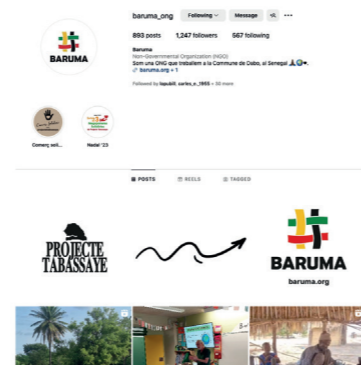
BARUMA

baruma_ong Following Message ...

893 posts 1,247 followers 567 following

Baruma
Non-Governmental Organization (NGO)
Som una ONG que treballem a la Commune de Oabo, al Senegal
baruma.org + 1

Followed by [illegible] + 30 more

Comerç soli...

Nadal '23

POSTS REELS TAGGED

PROJECTE TABASSAYE

BARUMA

BARUMA
baruma.org